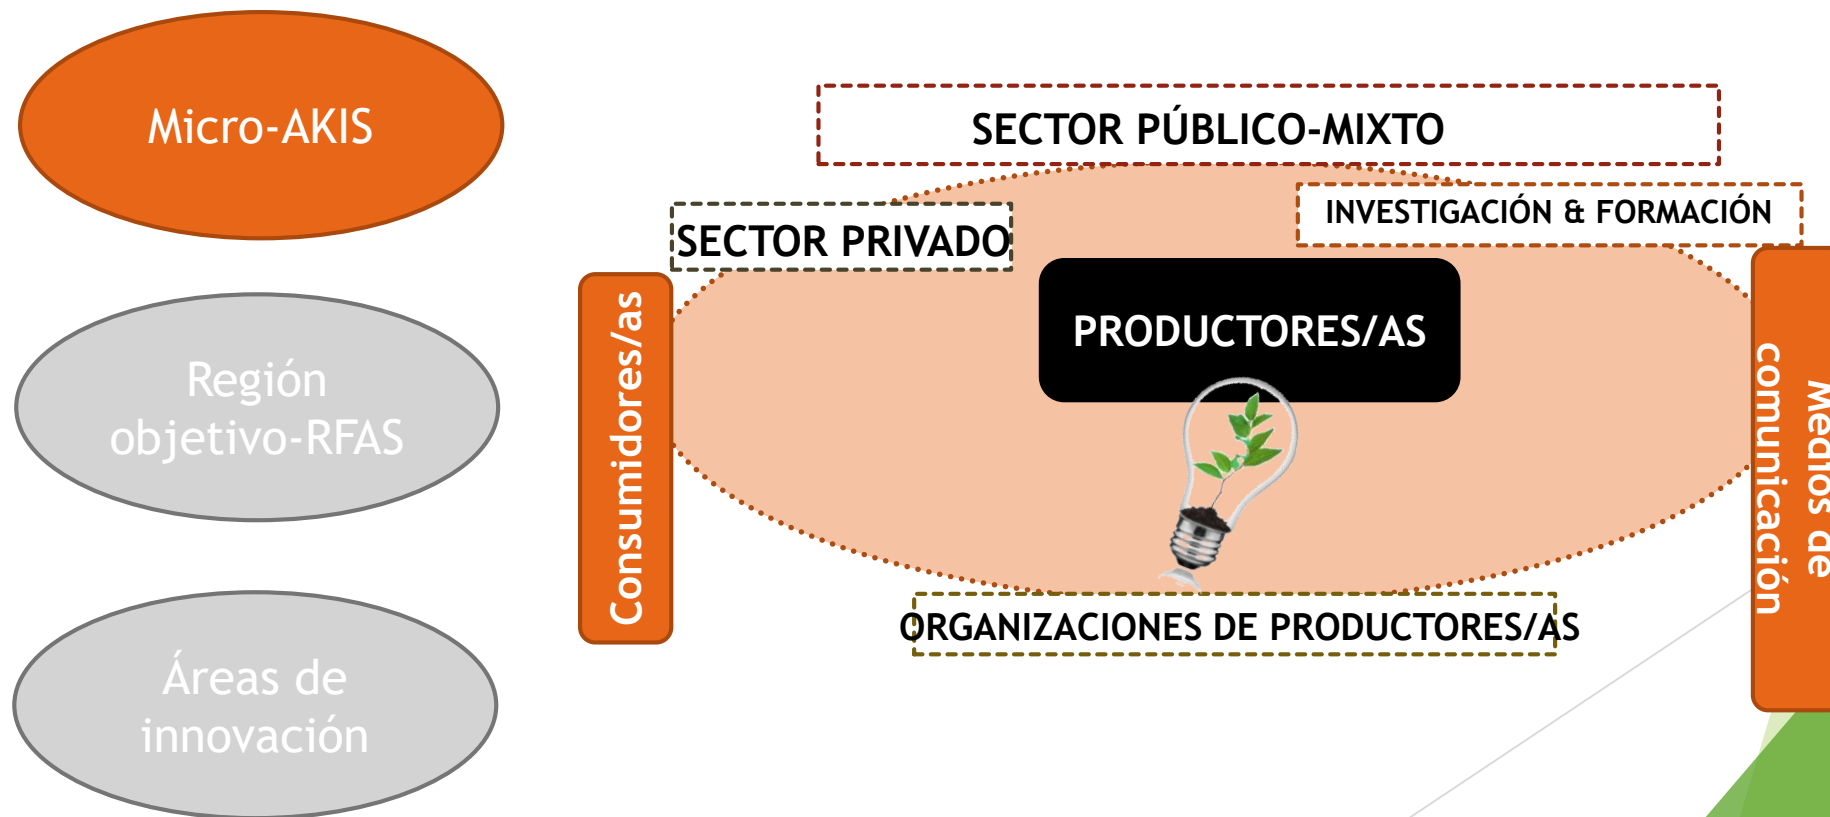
Micro-AKIS

Región objetivo-RFAS

Áreas de innovación

SECTOR PÚBLICO-MIXTO

SECTOR PRIVADO

INVESTIGACIÓN & FORMACIÓN

Consumidores/as

PRODUCTORES/AS

Medios de comunicación

ORGANIZACIONES DE PRODUCTORES/AS